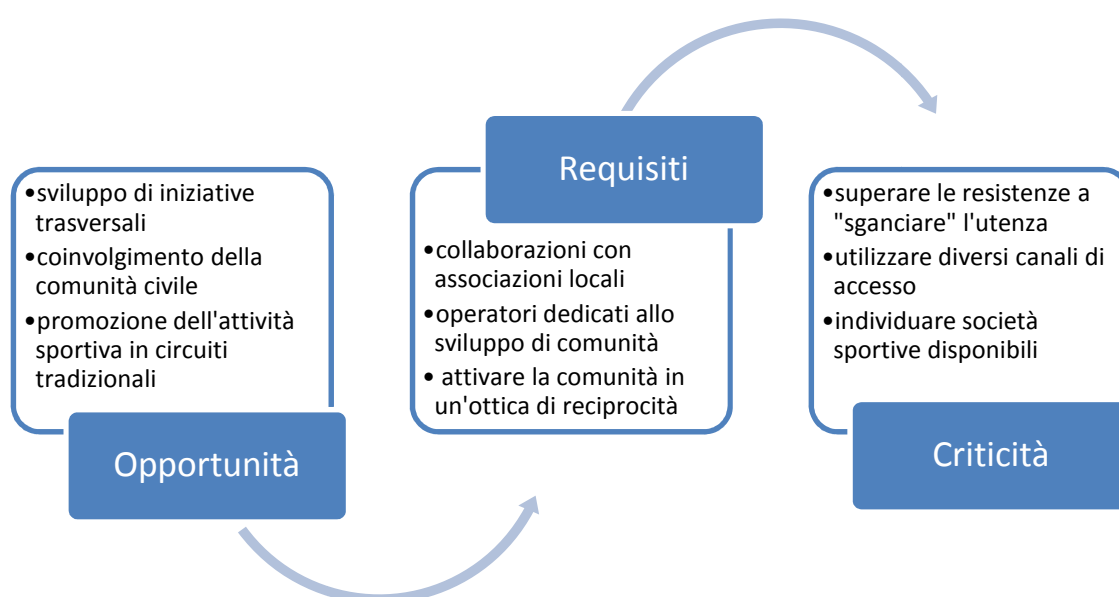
•sviluppo di iniziative trasversali
•coinvolgimento della comunità civile
•promozione dell'attività sportiva in circuiti tradizionali

Opportunità

Requisiti

•collaborazioni con associazioni locali
•operatori dedicati allo sviluppo di comunità
• attivare la comunità in un'ottica di reciprocità

•superare le resistenze a "sganciare" l'utenza
•utilizzare diversi canali di accesso
•individuare società sportive disponibili

Criticità